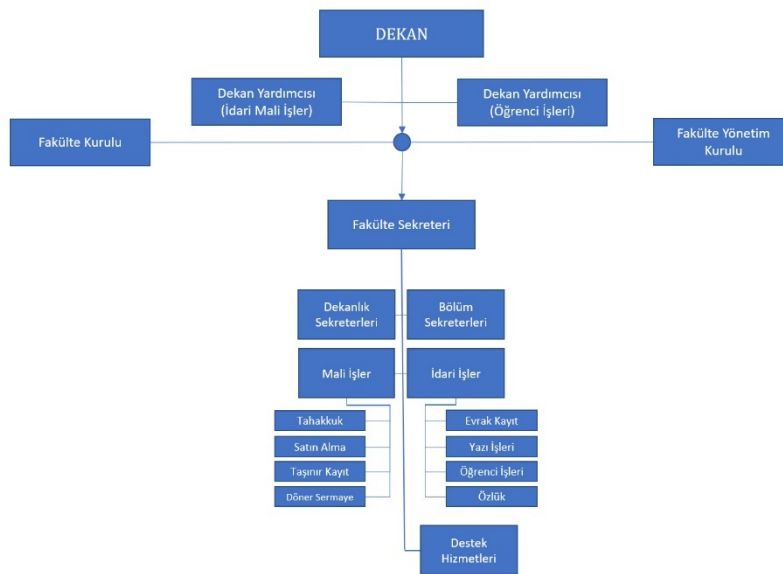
DEKAN

Dekan Yardımcısı (İdari Mali İşler)

Dekan Yardımcısı (Öğrenci İşleri)

Fakülte Kurulu

Fakülte Yönetim Kurulu

Fakülte Sekreteri

Dekanlık Sekreterleri

Bölüm Sekreterleri

Mali İşler

İdari İşler

Tahakkuk

Satın Alma

Taşınır Kayıt

Döner Sermaye

Evrak Kayıt

Yazı İşleri

Öğrenci İşleri

Özlük

Destek Hizmetleri